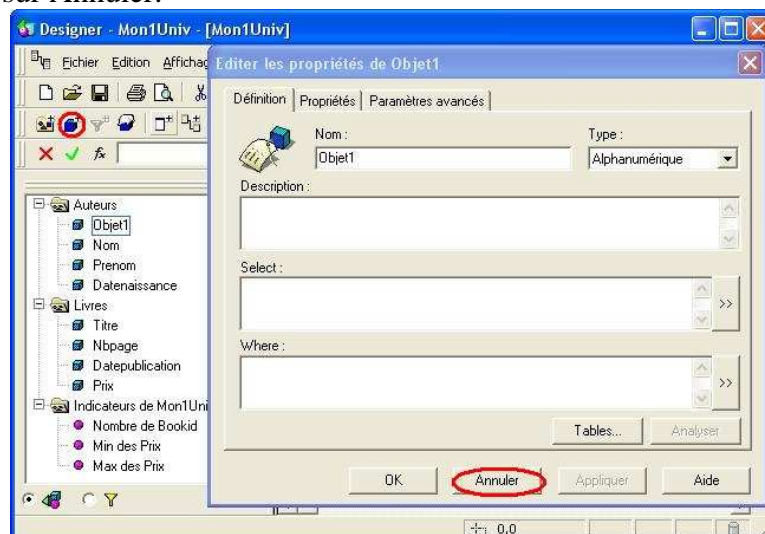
sur Annuler.

Designer - Mon1Univ - [Mon1Univ]

Fichier Edition Affichag

Auteurs
Objet1
Nom
Prenom
Datenaissance
Livres
Titre
Nbpage
Datepublication
Prix
Indicateurs de Mon1Uni
Nombre de Bookid
Min des Prix
Max des Prix

Editer les propriétés de Objet1

Définition | Propriétés | Paramètres avancés

Nom :
Objet1
Type :
Alphanumérique

Description :

Select :

Where :

Tables...
Analyser

OK
Annuler
Appliquer
Aide

0,0